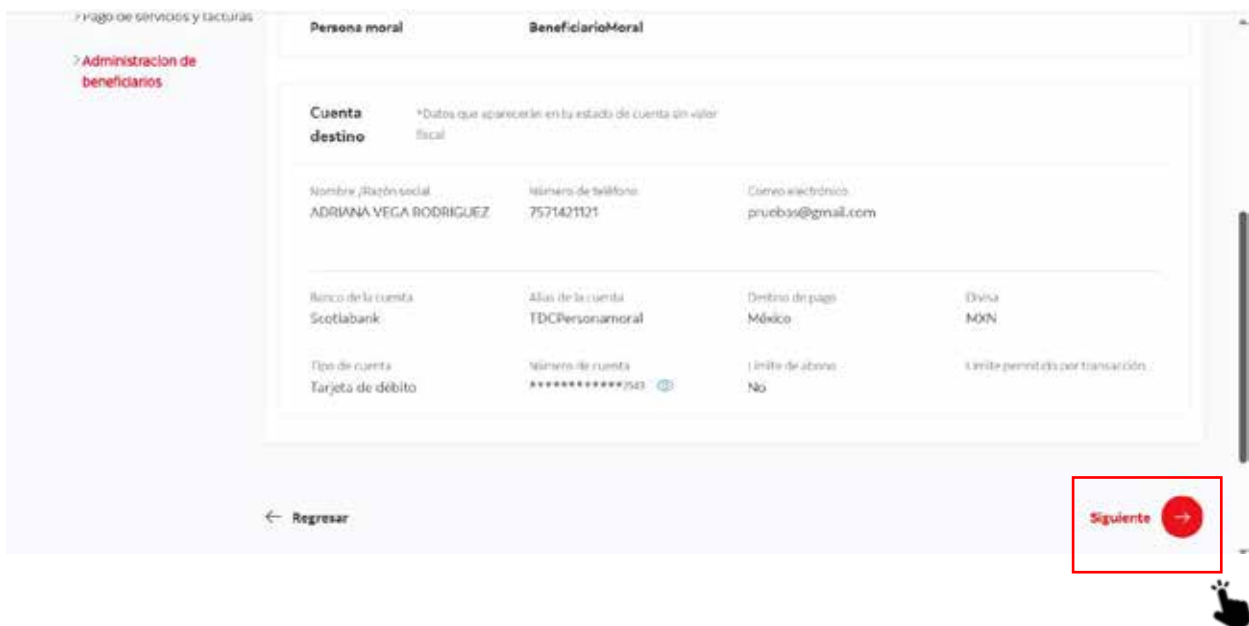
> Pago de servicios y facturas

> Administracion de beneficiarios

Persona moral BeneficiarioMoral

Cuenta destino

*Datos que aparecerán en tu estado de cuenta sin valor fiscal

Nombre /Razón social
ADRIANA VEGA RODRIGUEZ

Número de teléfono
7571421121

Correo electrónico
pruebas@gmail.com

Banco de la cuenta
Scotiabank

Alias de la cuenta
TDCPersonamoral

Destino de pago
México

Divisa
MXN

Tipo de cuenta
Tarjeta de débito

Número de cuenta
*************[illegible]

Límite de abono
No

Límite permitido por transacción

← Regresar

Siguiente →